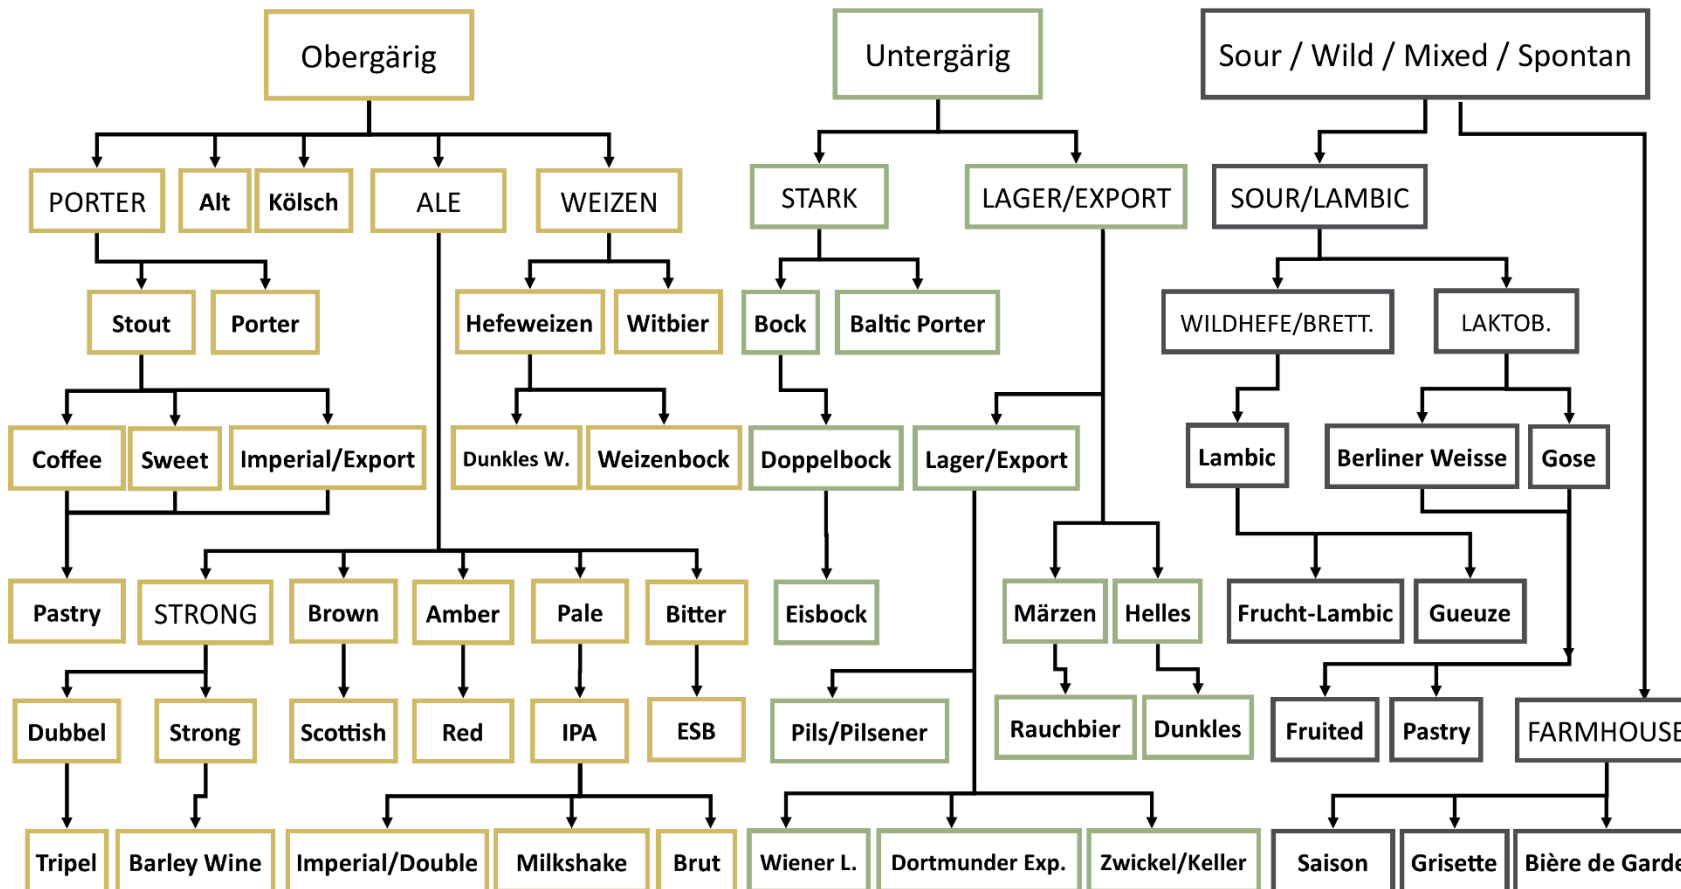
Obergärig

PORTER
Alt
Kölsch
ALE
WEIZEN

Stout
Porter
Hefeweizen
Witbier

Coffee
Sweet
Imperial/Export
Dunkles W.
Weizenbock

Pastry
STRONG
Brown
Amber
Pale
Bitter

Dubbel
Strong
Scottish
Red
IPA
ESB

Tripel
Barley Wine
Imperial/Double
Milkshake
Brut

Untergärig

STARK
LAGER/EXPORT

Bock
Baltic Porter

Doppelbock
Lager/Export

Eisbock
Märzen
Helles

Pils/Pilsener
Rauchbier
Dunkles

Wiener L.
Dortmunder Exp.
Zwickel/Keller

Sour / Wild / Mixed / Spontan

SOUR/LAMBIC

WILDHEFE/BRETT.
LAKTOB.

Lambic
Berliner Weisse
Gose

Frucht-Lambic
Gueuze

Fruited
Pastry
FARMHOUSE

Saison
Grisette
Bière de Garde